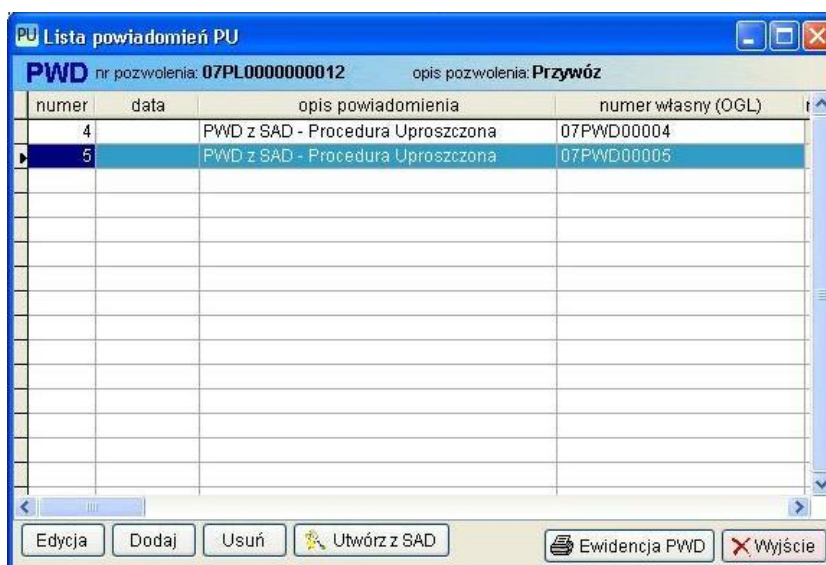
PU Lista powiadomień PU

PWD nr pozwolenia: 07PL0000000012 opis pozwolenia: Przywóz

| numer | data | opis powiadomienia | numer własny (OGL) |
|---|---|---|---|
| 4 | | PWD z SAD - Procedura Uproszczona | 07PWD00004 |
| 5 | | PWD z SAD - Procedura Uproszczona | 07PWD00005 |

Edycja Dodaj Usuń Utwórz z SAD Ewidencja PWD Wyjście